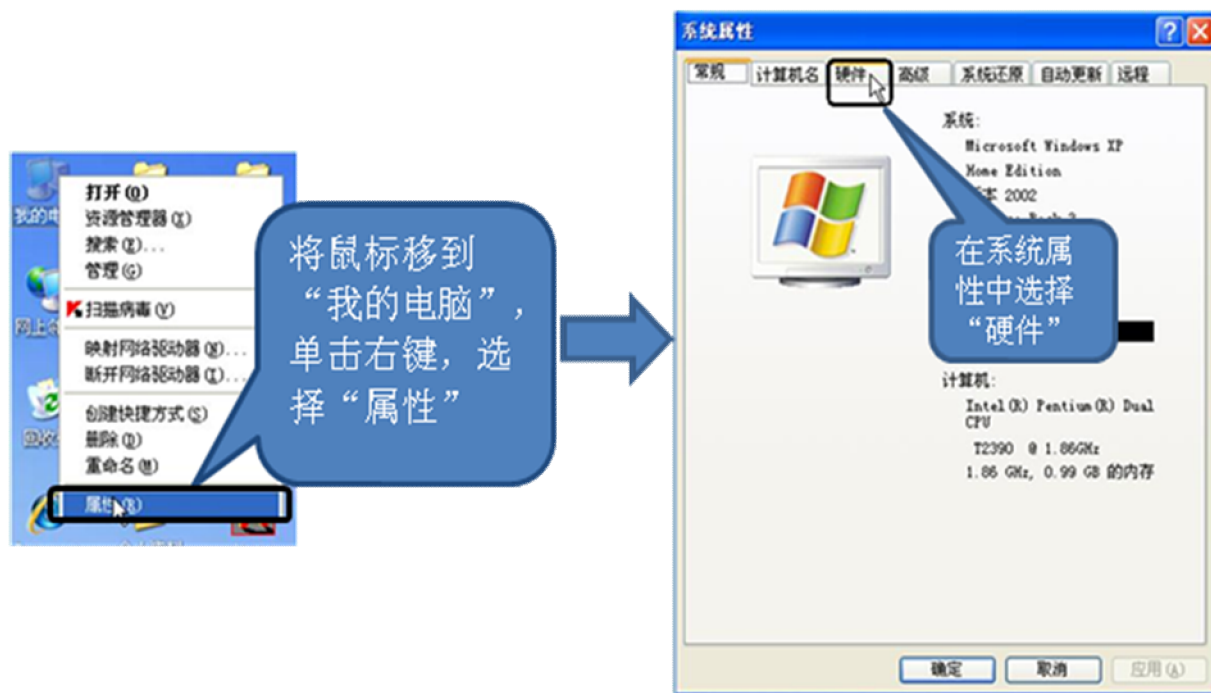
我的电
网上邻
回收

打开(O)
资源管理器(X)
搜索(E)...
管理(G)
扫描病毒(V)
映射网络驱动器(N)...
断开网络驱动器(I)...
创建快捷方式(S)
删除(D)
重命名(M)
属性(R)

将鼠标移到“我的电脑”，单击右键，选择“属性”

系统属性
常规
计算机名
硬件
高级
系统还原
自动更新
远程

系统:
Microsoft Windows XP
Home Edition
版本 2002
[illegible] Pack 3

在系统属性中选择“硬件”

计算机:
Intel(R) Pentium(R) Dual CPU
T2390 @ 1.86GHz
1.86 GHz, 0.99 GB 的内存

确定
取消
应用(A)